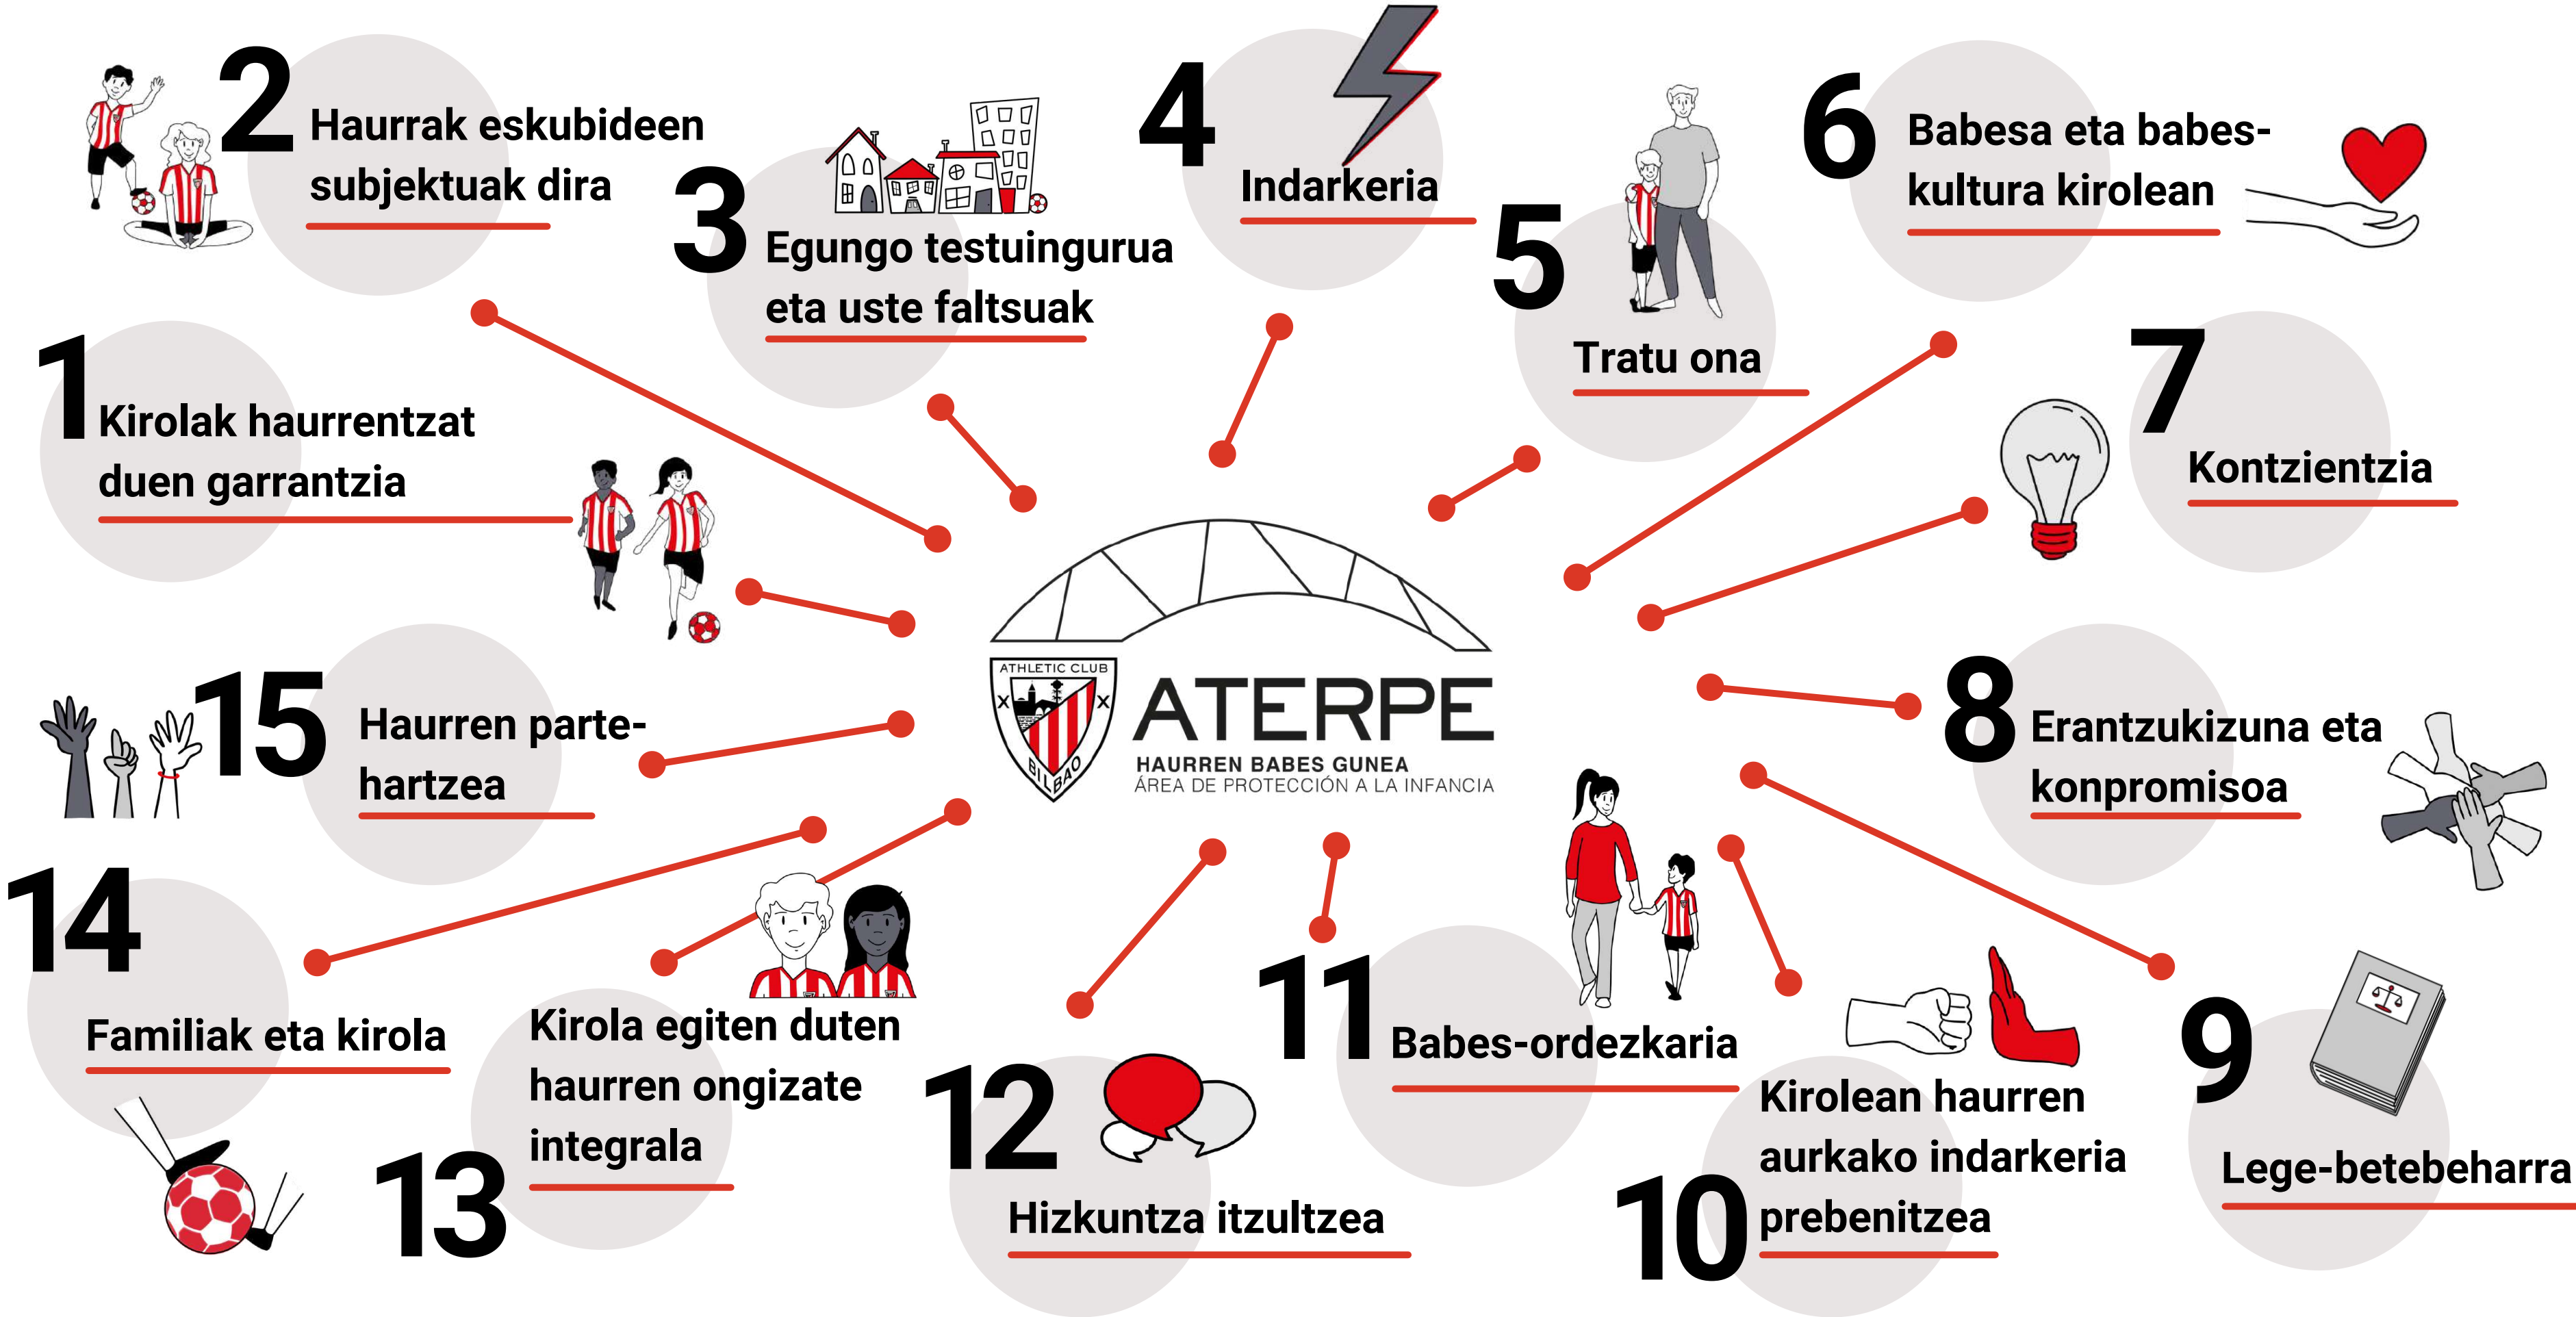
2 Haurrak eskubideen subjektuak dira

3 Egungo testuingurua eta uste faltsuak

4 Indarkeria

5 Tratu ona

6 Babesa eta babeskultura kirolean

1 Kirolak haurrentzat duen garrantzia

7 Kontzientzia

ATHLETIC CLUB
BILBAO
ATERPE
HAURREN BABES GUNEA
ÁREA DE PROTECCIÓN A LA INFANCIA

15 Haurren partehartzea

8 Erantzukizuna eta konpromisoa

14 Familiak eta kirola

13 Kirola egiten duten haurren ongizate integrala

12 Hizkuntza itzultzea

11 Babes-ordezkaria

10 Kirolean haurren aurkako indarkeria prebenitzea

9 Lege-betebeharra